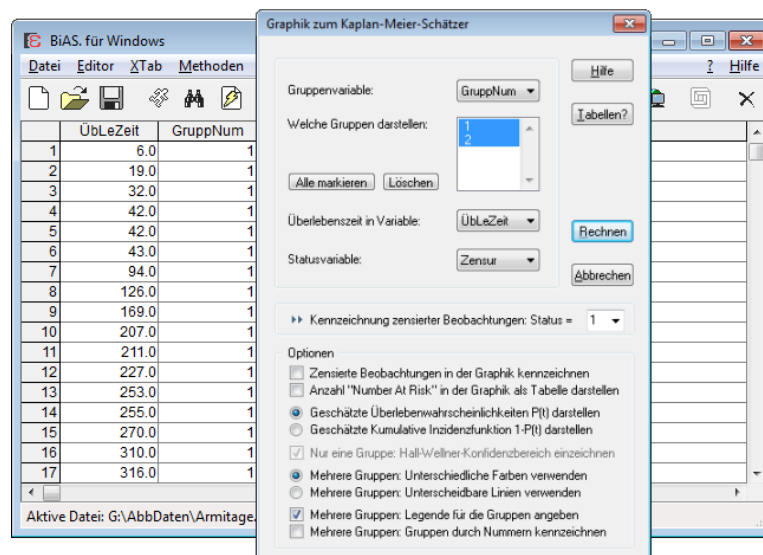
BiAS. für Windows

Datei Editor XTab Methoden ? Hilfe

| | ÜbLeZeit | GruppNum |
|---|---|---|
| 1 | 6.0 | 1 |
| 2 | 19.0 | 1 |
| 3 | 32.0 | 1 |
| 4 | 42.0 | 1 |
| 5 | 42.0 | 1 |
| 6 | 43.0 | 1 |
| 7 | 94.0 | 1 |
| 8 | 126.0 | 1 |
| 9 | 169.0 | 1 |
| 10 | 207.0 | 1 |
| 11 | 211.0 | 1 |
| 12 | 227.0 | 1 |
| 13 | 253.0 | 1 |
| 14 | 255.0 | 1 |
| 15 | 270.0 | 1 |
| 16 | 310.0 | 1 |
| 17 | 316.0 | 1 |

Aktive Datei: G:\AbbDaten\Armitage.

Graphik zum Kaplan-Meier-Schätzer

Hilfe

Gruppenvariable: GruppNum

Tabellen?

Welche Gruppen darstellen: 1 2

Alle markieren Löschen

Überlebenszeit in Variable: ÜbLeZeit

Rechnen

Statusvariable: Zensur

Abbrechen

Kennzeichnung zensierter Beobachtungen: Status = 1

Optionen

Zensierte Beobachtungen in der Graphik kennzeichnen
Anzahl "Number At Risk" in der Graphik als Tabelle darstellen
Geschätzte Überlebenwahrscheinlichkeiten P(t) darstellen
Geschätzte Kumulative Inzidenzfunktion 1-P(t) darstellen
Nur eine Gruppe: Hall-Wellner-Konfidenzbereich einzeichnen
Mehrere Gruppen: Unterschiedliche Farben verwenden
Mehrere Gruppen: Unterscheidbare Linien verwenden
Mehrere Gruppen: Legende für die Gruppen angeben
Mehrere Gruppen: Gruppen durch Nummern kennzeichnen